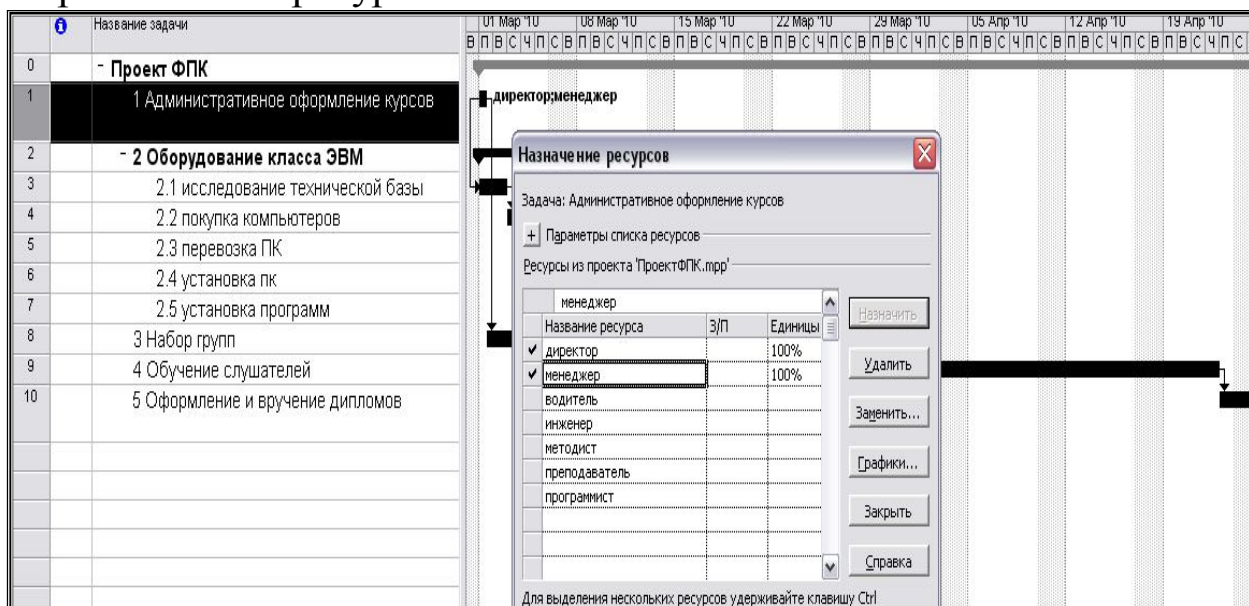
| | | Название задачи |
|---|---|---|
| 0 | | - Проект ФПК |
| 1 | | 1 Административное оформление курсов |
| 2 | | - 2 Оборудование класса ЭВМ |
| 3 | | 2.1 исследование технической базы |
| 4 | | 2.2 покупка компьютеров |
| 5 | | 2.3 перевозка ПК |
| 6 | | 2.4 установка пк |
| 7 | | 2.5 установка программ |
| 8 | | 3 Набор групп |
| 9 | | 4 Обучение слушателей |
| 10 | | 5 Оформление и вручение дипломов |

01 Мар '10 | 08 Мар '10 | 15 Мар '10 | 22 Мар '10 | 29 Мар '10 | 05 Апр '10 | 12 Апр '10 | 19 Апр '10

В П В С Ч П С В П В С Ч П С В П В С Ч П С В П В С Ч П С В П В С Ч П С В П В С Ч П С В П В С Ч П С В П В С Ч П С

директор;менеджер

Назначение ресурсов

Задача: Административное оформление курсов

+ Параметры списка ресурсов

Ресурсы из проекта 'ПроектФПК.mpp'

менеджер

| | Название ресурса | З/П | Единицы |
|---|---|---|---|
| ✔ | директор | | 100% |
| ✔ | менеджер | | 100% |
| | водитель | | |
| | инженер | | |
| | методист | | |
| | преподаватель | | |
| | программист | | |

Назначить

Удалить

Заменить...

Графики...

Закрыть

Справка

Для выделения нескольких ресурсов удерживайте клавишу Ctrl